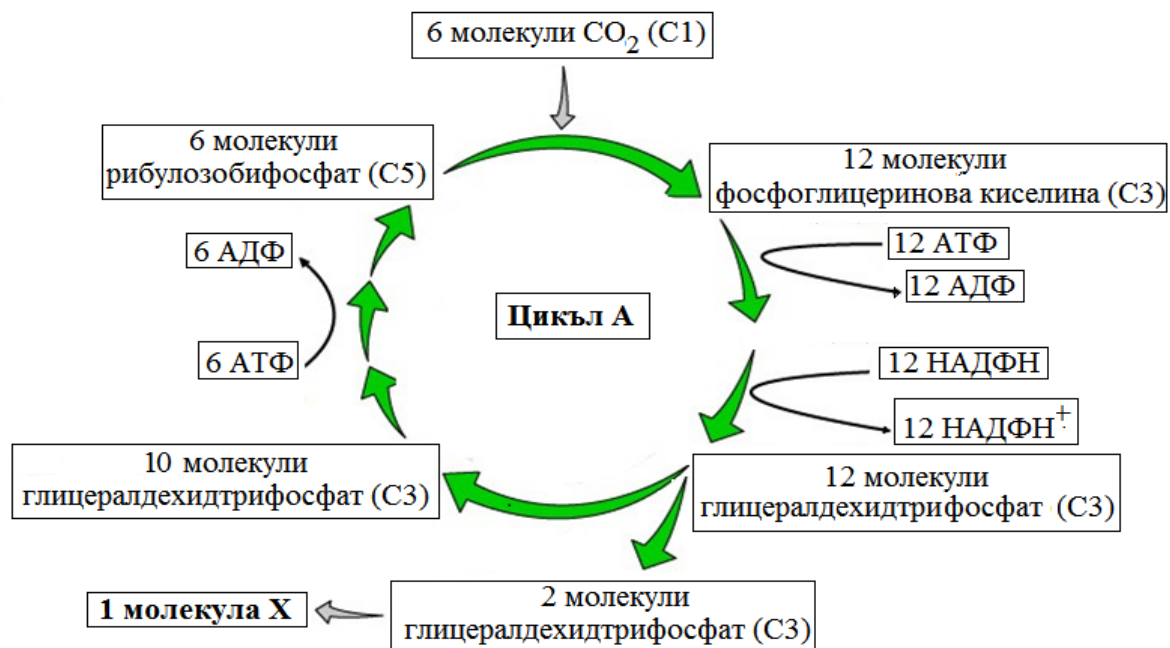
6 молекули $CO_2$ (С1)

6 молекули рибулозобифосфат (С5)

12 молекули фосфоглицеринова киселина (С3)

12 АТФ

12 АДФ

6 АДФ

Цикъл А

6 АТФ

12 НАДФН

12 $НАДФН^+$

10 молекули глицералдехидтрифосфат (С3)

12 молекули глицералдехидтрифосфат (С3)

1 молекула Х

2 молекули глицералдехидтрифосфат (С3)